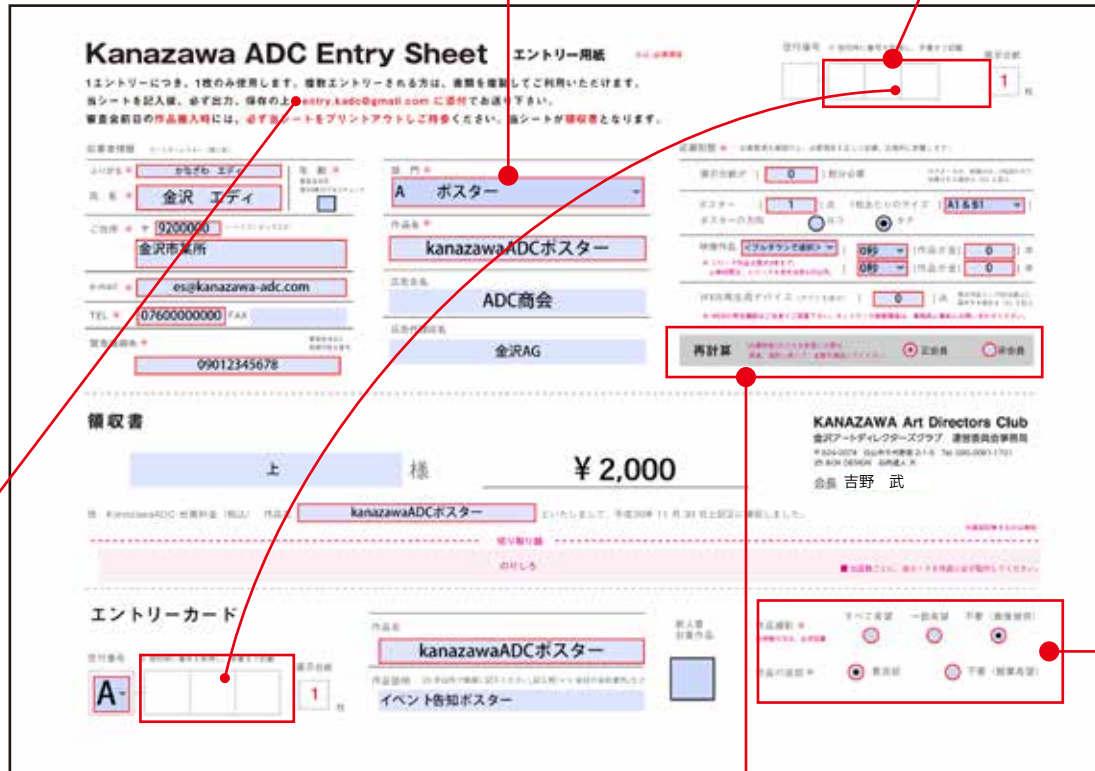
Kanazawa ADC Entry Sheet エントリー用紙

1エントリーにつき、1枚のみ使用します。複数エントリーされる方は、書類を複製してご利用いただけます。
当シートを記入後、必ず出力、保存の上entry.kadc@gmail.com に添付でお送り下さい。
審査会前日の作品搬入時には、必ず当シートをプリントアウトしご持参ください。当シートが領収書となります。

受付番号
1 枚

ふりがな かなざわ えでぃ
氏名 金沢 エディ
年齢
ご住所 〒 9200000
金沢市某所
e-mail es@kanazawa-adc.com
TEL 07600000000 FAX
緊急連絡先
09012345678

部門
A ポスター
作品名
kanazawaADCポスター
広告主名
ADC商会
広告代理店名
金沢AG

0
1
A1&B1
0秒 0
0秒 0
0
再計算
正会員
非会員

領収書
KANAZAWA Art Directors Club
金沢アートディレクターズクラブ 運営委員会事務局
会長 吉野 武
上 様
¥ 2,000
kanazawaADCポスター

エントリーカード
受付番号
A-
1 枚
作品名
kanazawaADCポスター
イベント告知ポスター